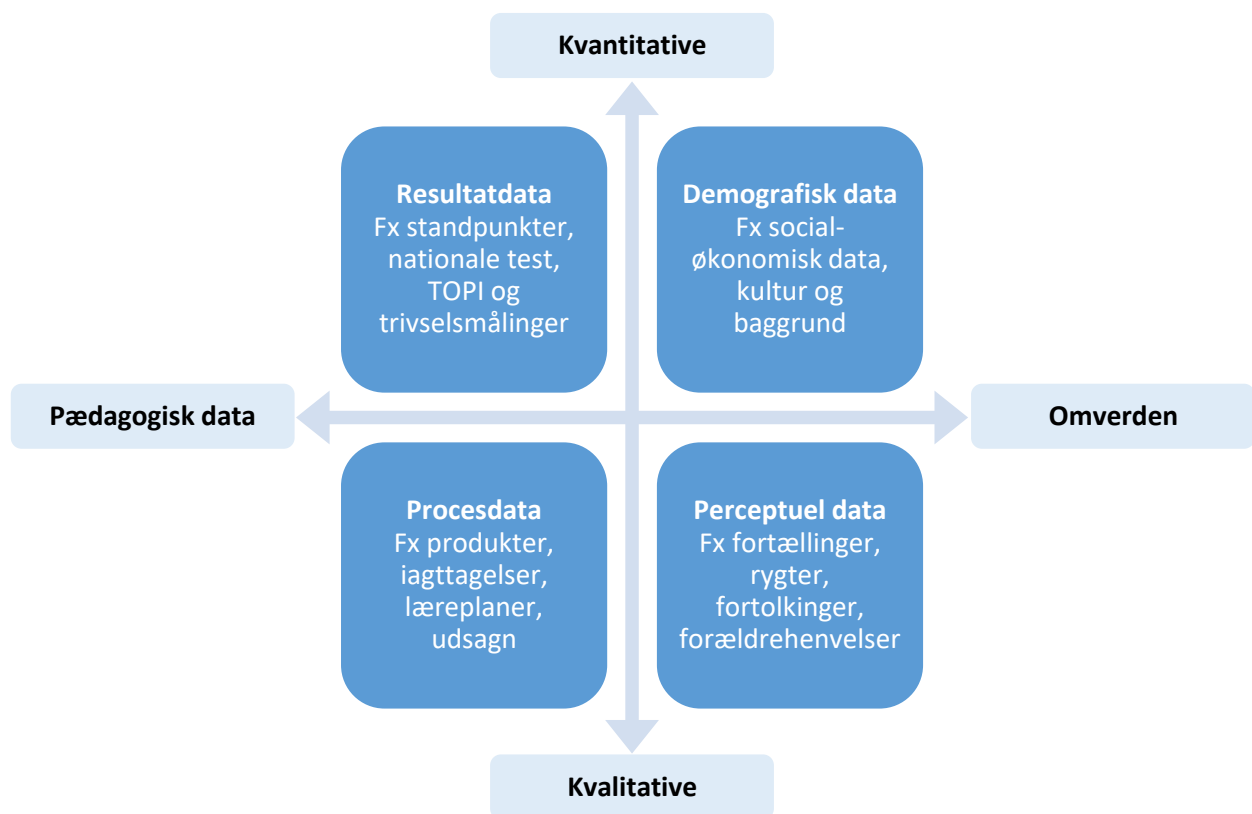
Kvantitative

Resultatdata
Fx standpunkter, nationale test, TOPI og trivselsmålinger

Demografisk data
Fx social-økonomisk data, kultur og baggrund

Pædagogisk data

Omverden

Procesdata
Fx produkter, iagttagelser, læreplaner, udsagn

Perceptuel data
Fx fortællinger, rygter, fortolkinger, forældrehenvelser

Kvalitative